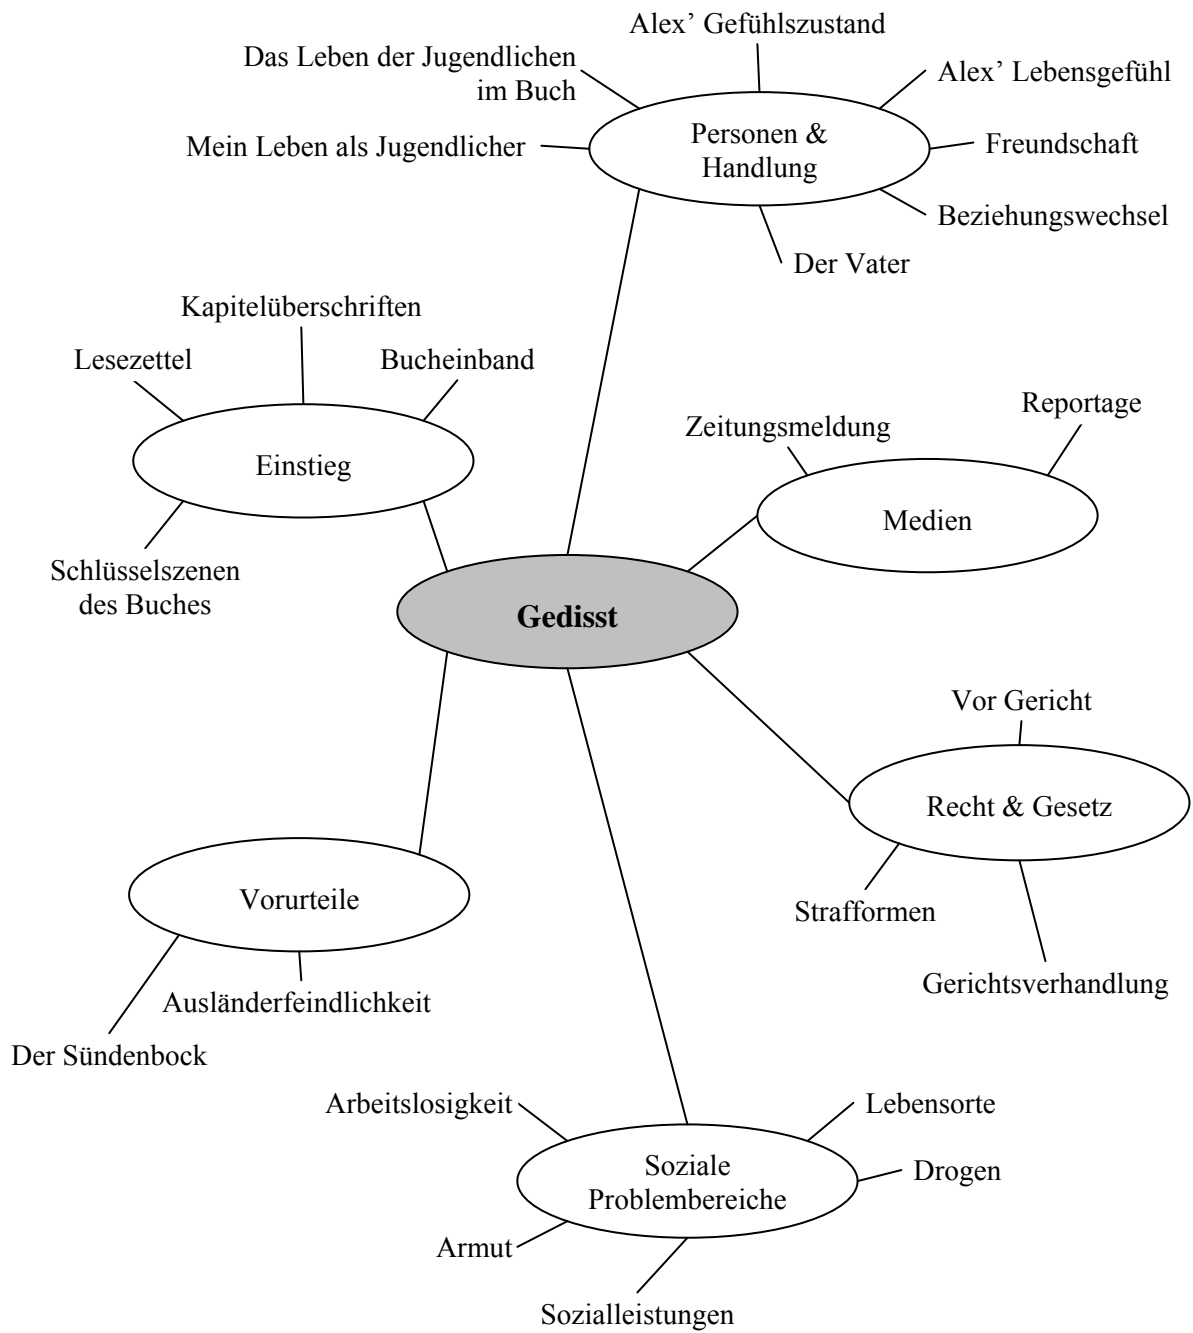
Alex' Gefühlszustand

Das Leben der Jugendlichen im Buch

Alex' Lebensgefühl

Personen & Handlung

Mein Leben als Jugendlicher

Freundschaft

Beziehungswechsel

Der Vater

Kapitelüberschriften

Lesezettel

Bucheinband

Reportage

Zeitungsmeldung

Einstieg

Medien

Schlüsselszenen des Buches

Gedisst

Vor Gericht

Recht & Gesetz

Vorurteile

Strafformen

Gerichtsverhandlung

Ausländerfeindlichkeit

Der Sündenbock

Arbeitslosigkeit

Lebensorte

Soziale Problembereiche

Drogen

Armut

Sozialleistungen